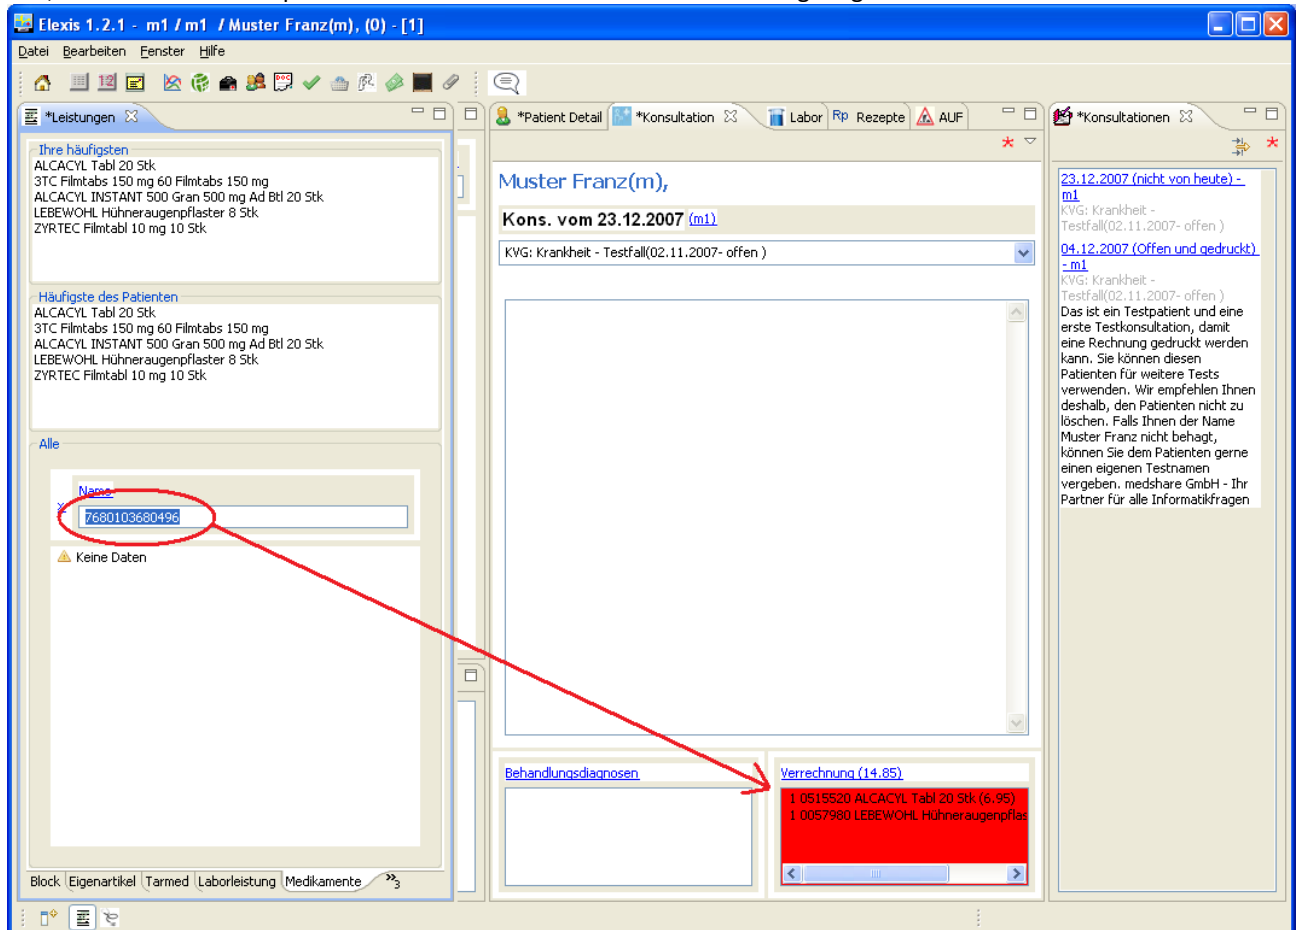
Elexis 1.2.1 - m1 / m1 / Muster Franz(m), (0) - [1]

Datei Bearbeiten Fenster Hilfe

*Leistungen

Ihre häufigsten
ALCACYL Tabl 20 Stk
3TC Filmtabs 150 mg 60 Filmtabs 150 mg
ALCACYL INSTANT 500 Gran 500 mg Ad Btl 20 Stk
LEBEWOHL Hühneraugenpflaster 8 Stk
ZYRTEC Filmtabl 10 mg 10 Stk

Häufigste des Patienten
ALCACYL Tabl 20 Stk
3TC Filmtabs 150 mg 60 Filmtabs 150 mg
ALCACYL INSTANT 500 Gran 500 mg Ad Btl 20 Stk
LEBEWOHL Hühneraugenpflaster 8 Stk
ZYRTEC Filmtabl 10 mg 10 Stk

Alle

Name
7680103680496

Keine Daten

Block Eigenartikel Tarmed Laborleistung Medikamente »3

*Patient Detail *Konsultation Labor Rp Rezepte AUF

Muster Franz(m),

Kons. vom 23.12.2007 (m1)

KVG: Krankheit - Testfall(02.11.2007- offen )

Behandlungsdiagnosen

Verrechnung (14.85)
1 0515520 ALCACYL Tabl 20 Stk (6.95)
1 0057980 LEBEWOHL Hühneraugenpflas

*Konsultationen

23.12.2007 (nicht von heute) - m1
KVG: Krankheit - Testfall(02.11.2007- offen )
04.12.2007 (Offen und gedruckt) - m1
KVG: Krankheit - Testfall(02.11.2007- offen )
Das ist ein Testpatient und eine erste Testkonsultation, damit eine Rechnung gedruckt werden kann. Sie können diesen Patienten für weitere Tests verwenden. Wir empfehlen Ihnen deshalb, den Patienten nicht zu löschen. Falls Ihnen der Name Muster Franz nicht behagt, können Sie dem Patienten gerne einen eigenen Testnamen vergeben. medshare GmbH - Ihr Partner für alle Informatikfragen